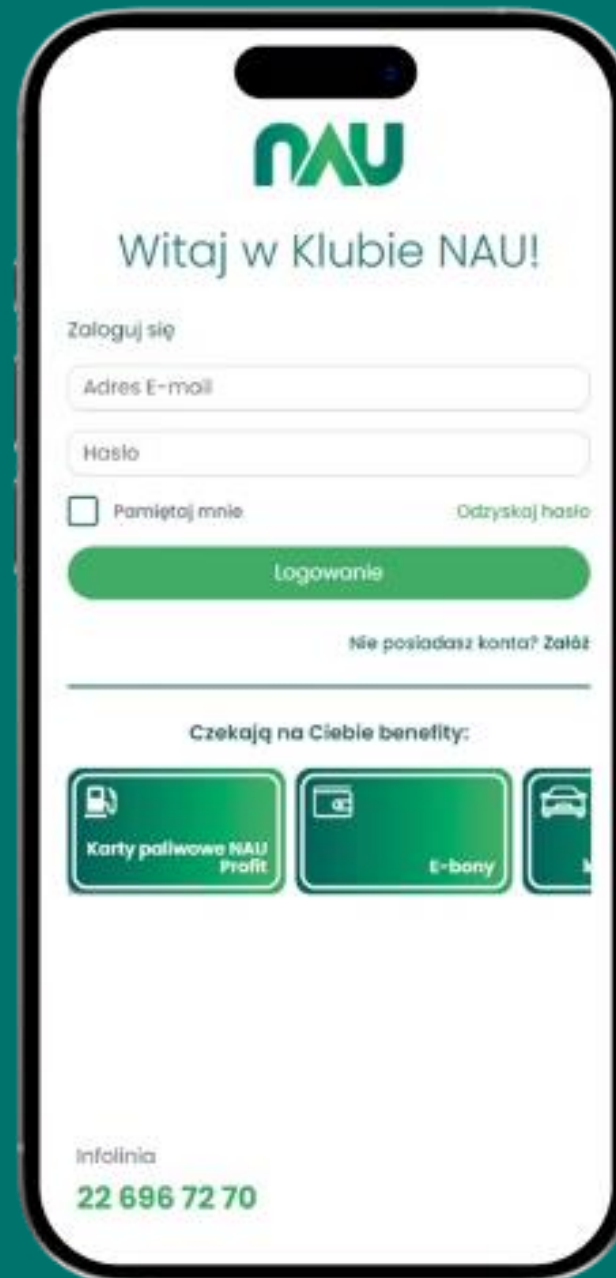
NAU

Witaj w Klubie NAU!

Zaloguj się

Adres E-mail

Hasło

Pamiętaj mnie

Odzyskaj hasło

Logowanie

Nie posiadasz konta? Załóż

Czekają na Ciebie benefity:

Karty paliwowe NAU Profit

E-bony

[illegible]

Infolinia

22 696 72 70